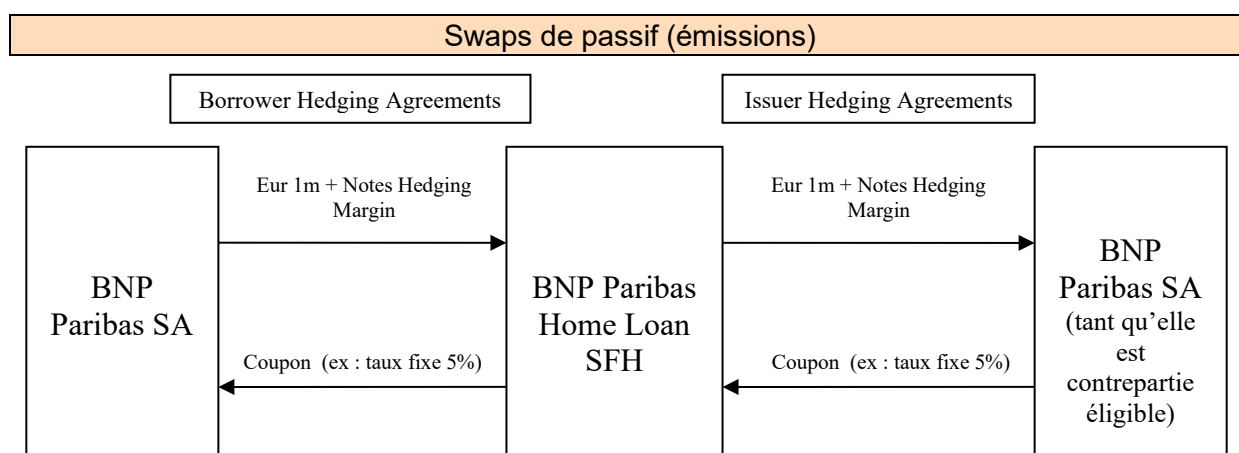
Swaps de passif (émissions)

Borrower Hedging Agreements

Issuer Hedging Agreements

BNP Paribas SA

Eur 1m + Notes Hedging Margin

Coupon (ex : taux fixe 5%)

BNP Paribas Home Loan SFH

Eur 1m + Notes Hedging Margin

Coupon (ex : taux fixe 5%)

BNP Paribas SA (tant qu'elle est contrepartie éligible)